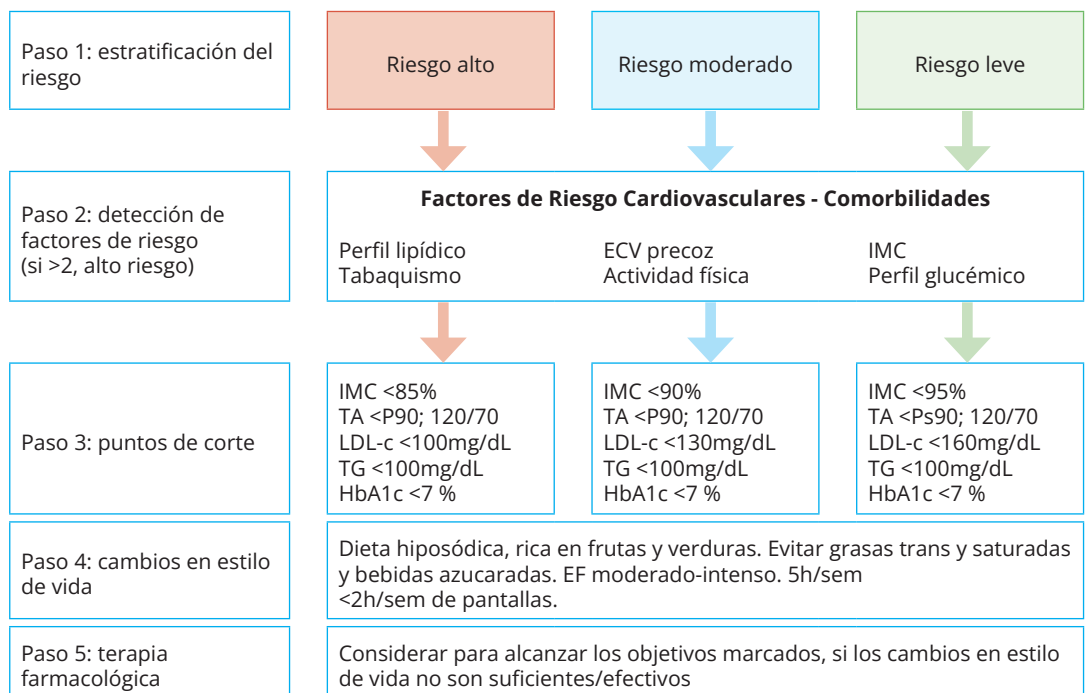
Paso 1: estratificación del riesgo

Riesgo alto

Riesgo moderado

Riesgo leve

Paso 2: detección de factores de riesgo (si >2, alto riesgo)

**Factores de Riesgo Cardiovasculares - Comorbilidades**

Perfil lipídico
Tabaquismo

ECV precoz
Actividad física

IMC
Perfil glucémico

Paso 3: puntos de corte

IMC <85%
TA <P90; 120/70
LDL-c <100mg/dL
TG <100mg/dL
HbA1c <7 %

IMC <90%
TA <P90; 120/70
LDL-c <130mg/dL
TG <100mg/dL
HbA1c <7 %

IMC <95%
TA <Ps90; 120/70
LDL-c <160mg/dL
TG <100mg/dL
HbA1c <7 %

Paso 4: cambios en estilo de vida

Dieta hiposódica, rica en frutas y verduras. Evitar grasas trans y saturadas y bebidas azucaradas. EF moderado-intenso. 5h/sem
<2h/sem de pantallas.

Paso 5: terapia farmacológica

Considerar para alcanzar los objetivos marcados, si los cambios en estilo de vida no son suficientes/efectivos